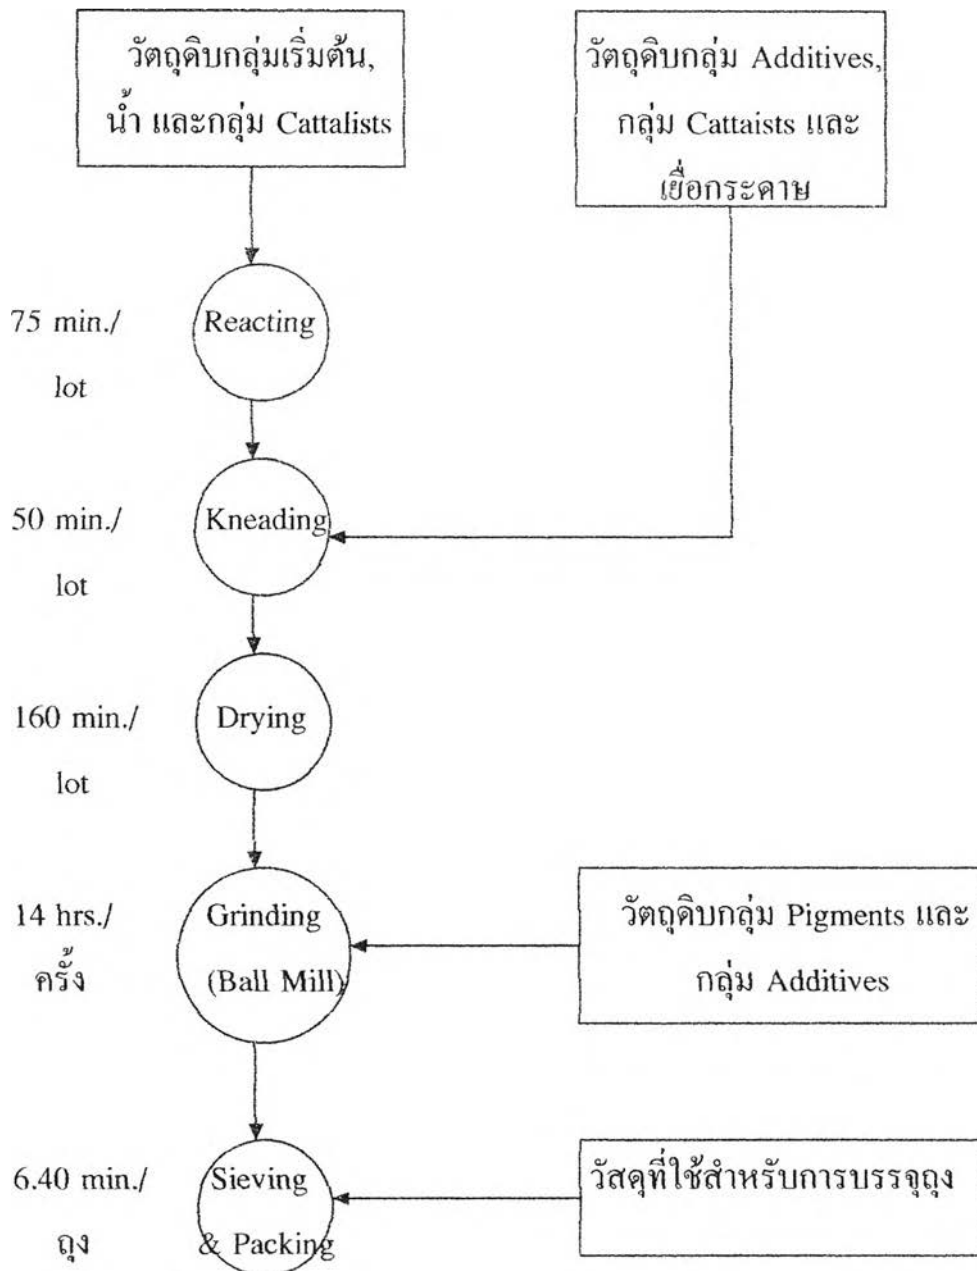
วัตถุดิบกลุ่มเริ่มต้น, น้ำ และกลุ่ม Cattalists

วัตถุดิบกลุ่ม Additives, กลุ่ม Cattaists และ เยื่อกระดาษ

75 min./ lot

Reacting

50 min./ lot

Kneading

160 min./ lot

Drying

14 hrs./ ครั้ง

Grinding (Ball Mill)

วัตถุดิบกลุ่ม Pigments และ กลุ่ม Additives

6.40 min./ ถุง

Sieving & Packing

วัสดุที่ใช้สำหรับการบรรจุถุง